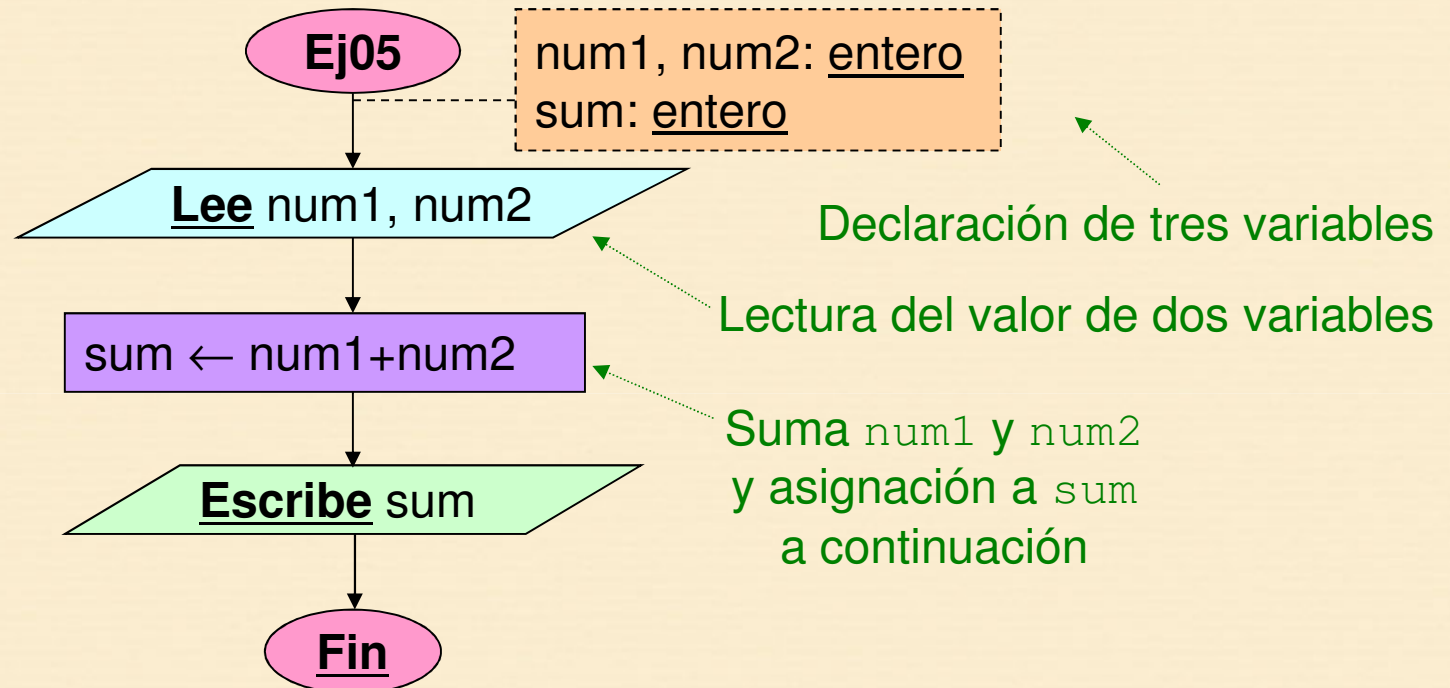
Ej05

num1, num2: entero
sum: entero

Declaración de tres variables

Lee num1, num2

Lectura del valor de dos variables

sum ← num1+num2

Suma num1 y num2 y asignación a sum a continuación

Escribe sum

Fin